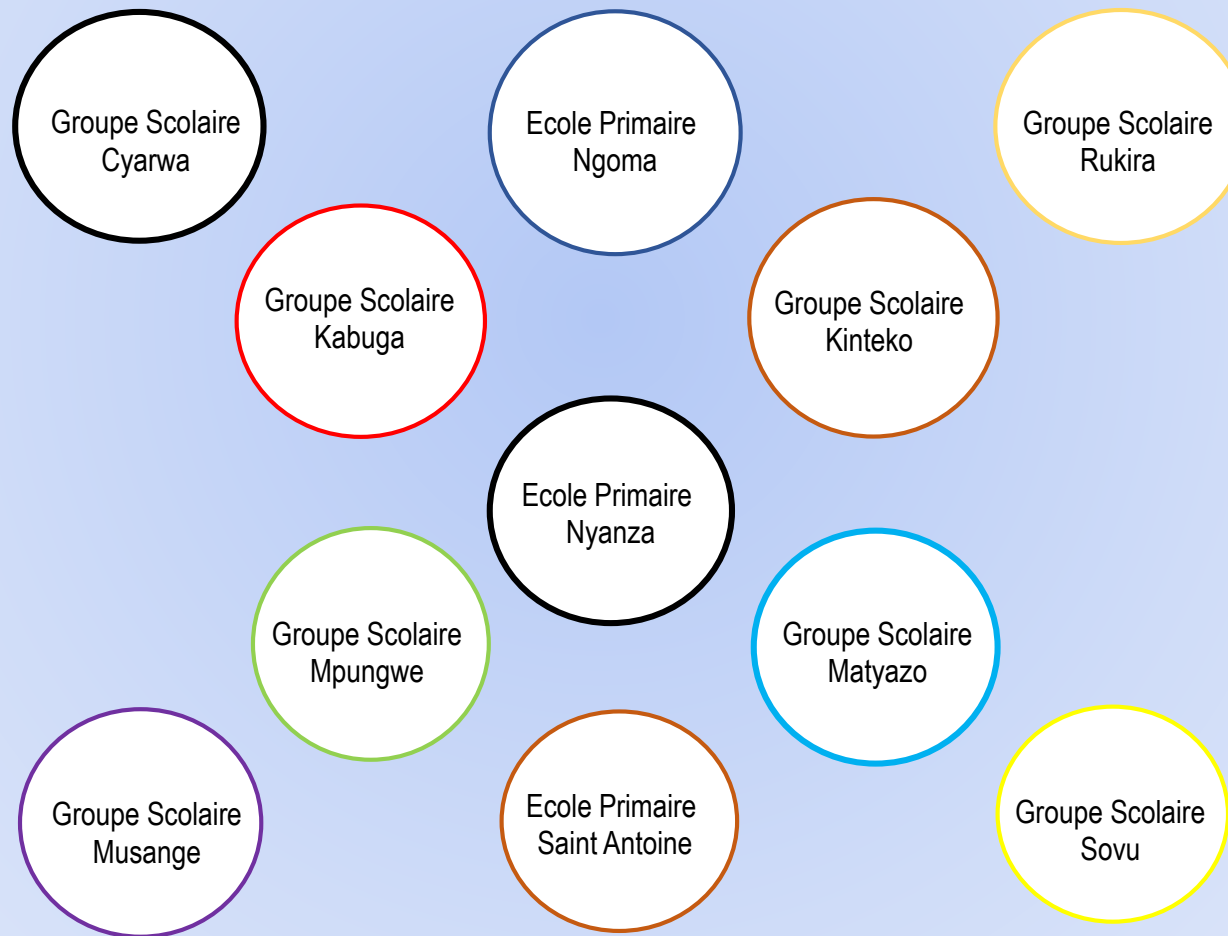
Groupe Scolaire Cyarwa

Ecole Primaire Ngoma

Groupe Scolaire Rukira

Groupe Scolaire Kabuga

Groupe Scolaire Kinteko

Ecole Primaire Nyanza

Groupe Scolaire Mpungwe

Groupe Scolaire Matyazo

Groupe Scolaire Musange

Ecole Primaire Saint Antoine

Groupe Scolaire Sovu